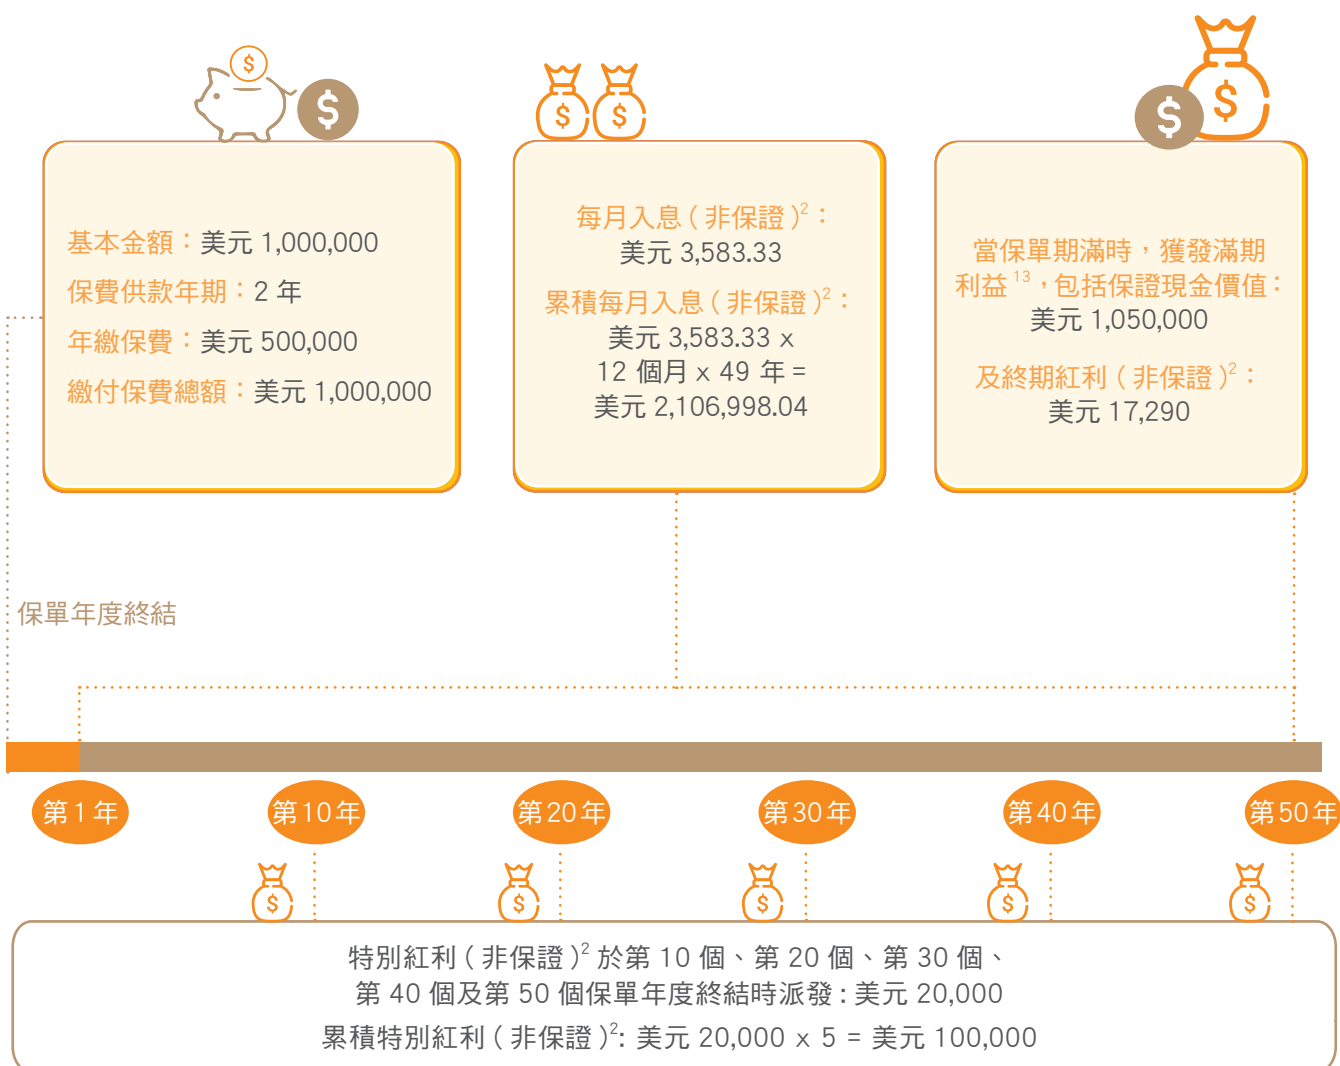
基本金額：美元 1,000,000
保費供款年期：2 年
年繳保費：美元 500,000
繳付保費總額：美元 1,000,000

每月入息（非保證）$^2$：
美元 3,583.33
累積每月入息（非保證）$^2$：
美元 3,583.33 x 12 個月 x 49 年 = 美元 2,106,998.04

當保單期滿時，獲發滿期利益 $^{13}$，包括保證現金價值：
美元 1,050,000
及終期紅利（非保證）$^2$：
美元 17,290

保單年度終結

第1年
第10年
第20年
第30年
第40年
第50年

特別紅利（非保證）$^2$ 於第 10 個、第 20 個、第 30 個、第 40 個及第 50 個保單年度終結時派發：美元 20,000
累積特別紅利（非保證）$^2$: 美元 20,000 x 5 = 美元 100,000